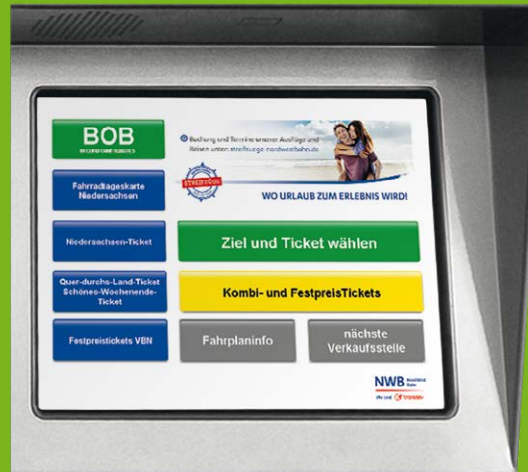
BOB
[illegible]

Buchung und Termine unserer Ausflüge und Reisen unter: streifzuege-nordwestbahn.de

STREIFZÜGE

WO URLAUB ZUM ERLEBNIS WIRD!

Fahrradtageskarte Niedersachsen

Niedersachsen-Ticket

Ziel und Ticket wählen

Quer-durchs-Land-Ticket Schönes-Wochenende-Ticket

Kombi- und FestpreisTickets

Festpreistickets VBN

Fahrplaninfo

nächste Verkaufsstelle

NWB NordWestBahn
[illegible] transdev